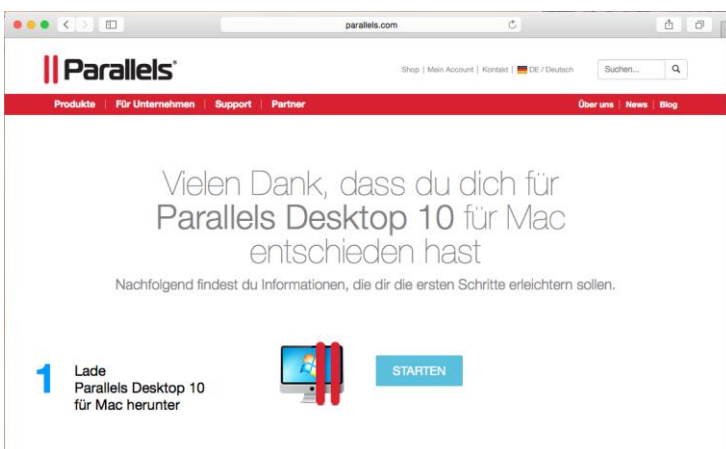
parallels.com

Parallels

Shop | Mein Account | Kontakt | DE / Deutsch

Suchen...

Produkte | Für Unternehmen | Support | Partner

Über uns | News | Blog

Vielen Dank, dass du dich für Parallels Desktop 10 für Mac entschieden hast

Nachfolgend findest du Informationen, die dir die ersten Schritte erleichtern sollen.

1 Lade Parallels Desktop 10 für Mac herunter

STARTEN